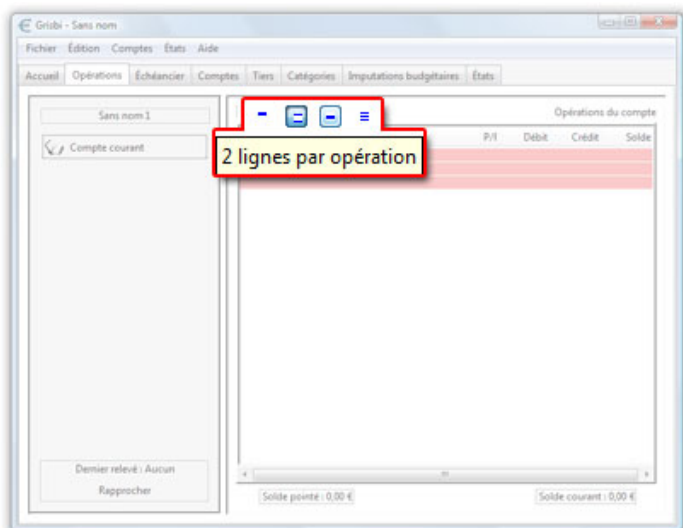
Grisbi - Sans nom

Fichier Édition Comptes États Aide

Accueil Opérations Échéancier Comptes Tiers Catégories Imputations budgétaires États

Sans nom 1

Compte courant

Opérations du compte

P/I Débit Crédit Solde

2 lignes par opération

Dernier relevé : Aucun

Rapprocher

Solde pointé : 0,00 €

Solde courant : 0,00 €